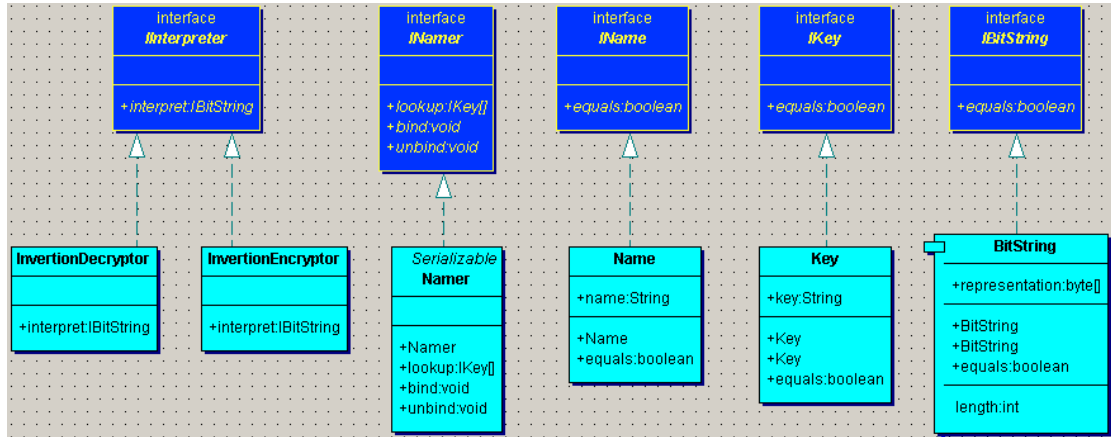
interface
IInterpreter

+interpret:IBitString

interface
INamer

+lookup:IKey[]
+bind:void
+unbind:void

interface
IName

+equals:boolean

interface
IKey

+equals:boolean

interface
IBitString

+equals:boolean

InvertionDecryptor

+interpret:IBitString

InvertionEncryptor

+interpret:IBitString

Serializable
Namer

+Namer
+lookup:IKey[]
+bind:void
+unbind:void

Name

+name:String

+Name
+equals:boolean

Key

+key:String

+Key
+Key
+equals:boolean

BitString

+representation:byte[]

+BitString
+BitString
+equals:boolean

length:int